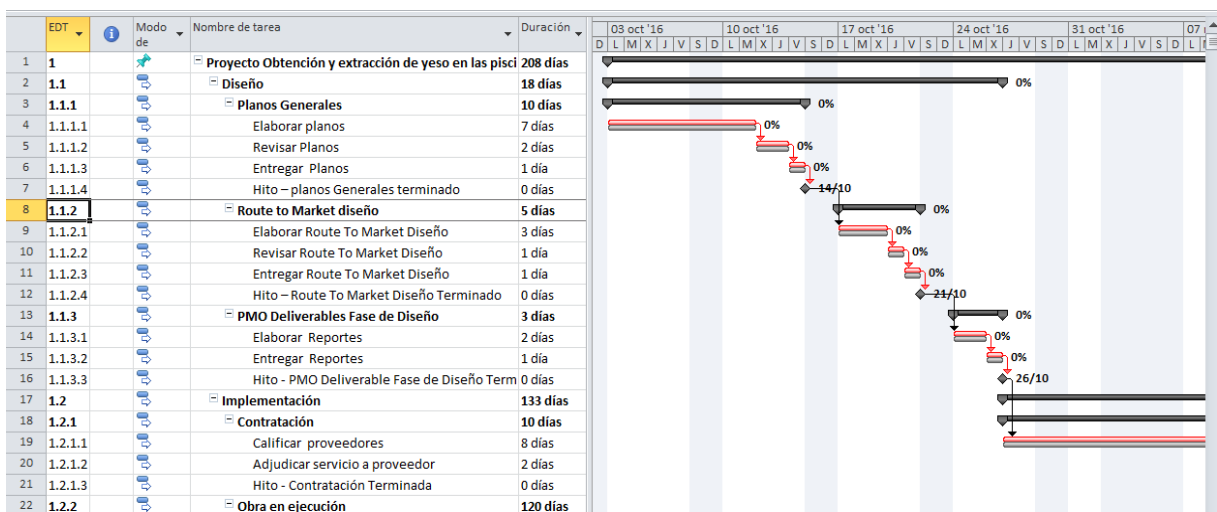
| | EDT | | Modo de | Nombre de tarea | Duración |
|---|---|---|---|---|---|
| 1 | 1 | | | Proyecto Obtención y extracción de yeso en las pisci | 208 días |
| 2 | 1.1 | | | Diseño | 18 días |
| 3 | 1.1.1 | | | Planos Generales | 10 días |
| 4 | 1.1.1.1 | | | Elaborar planos | 7 días |
| 5 | 1.1.1.2 | | | Revisar Planos | 2 días |
| 6 | 1.1.1.3 | | | Entregar Planos | 1 día |
| 7 | 1.1.1.4 | | | Hito – planos Generales terminado | 0 días |
| 8 | 1.1.2 | | | Route to Market diseño | 5 días |
| 9 | 1.1.2.1 | | | Elaborar Route To Market Diseño | 3 días |
| 10 | 1.1.2.2 | | | Revisar Route To Market Diseño | 1 día |
| 11 | 1.1.2.3 | | | Entregar Route To Market Diseño | 1 día |
| 12 | 1.1.2.4 | | | Hito – Route To Market Diseño Terminado | 0 días |
| 13 | 1.1.3 | | | PMO Deliverables Fase de Diseño | 3 días |
| 14 | 1.1.3.1 | | | Elaborar Reportes | 2 días |
| 15 | 1.1.3.2 | | | Entregar Reportes | 1 día |
| 16 | 1.1.3.3 | | | Hito - PMO Deliverable Fase de Diseño Term | 0 días |
| 17 | 1.2 | | | Implementación | 133 días |
| 18 | 1.2.1 | | | Contratación | 10 días |
| 19 | 1.2.1.1 | | | Calificar proveedores | 8 días |
| 20 | 1.2.1.2 | | | Adjudicar servicio a proveedor | 2 días |
| 21 | 1.2.1.3 | | | Hito - Contratación Terminada | 0 días |
| 22 | 1.2.2 | | | Obra en ejecución | 120 días |

03 oct '16 10 oct '16 17 oct '16 24 oct '16 31 oct '16 07
D L M X J V S D L M X J V S D L M X J V S D L M X J V S D L M X J V S D L

0% 0% 0% 0% 0% 14/10 0% 0% 0% 0% 21/10 0% 0% 0% 26/10